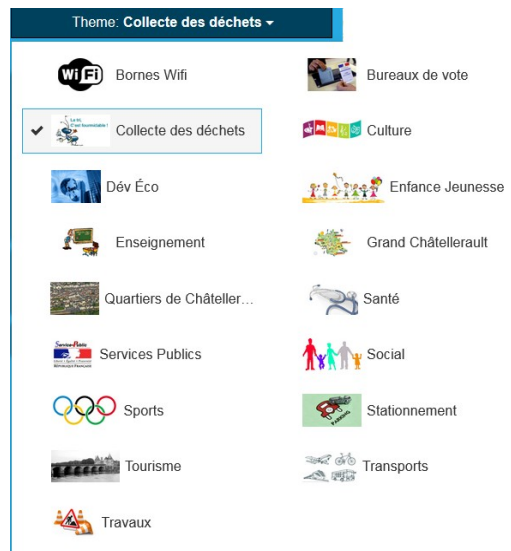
Theme: Collecte des déchets ▾

WiFi Bornes Wifi

Bureaux de vote

✔ Collecte des déchets

Culture

Dév Éco

Enfance Jeunesse

Enseignement

Grand Châtellerault

Quartiers de Châteller...

Santé

Services Publics

Social

Sports

Stationnement

Tourisme

Transports

Travaux